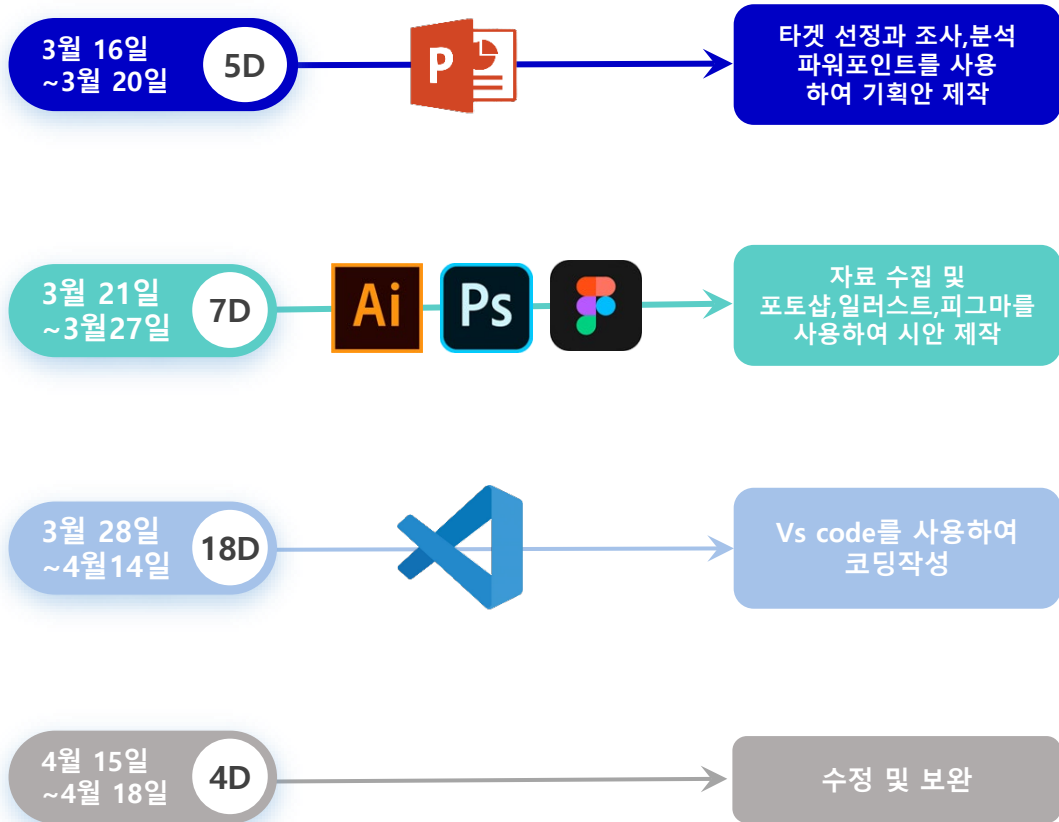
3월 16일
~3월 20일

5D

P

타겟 선정과 조사,분석
파워포인트를 사용
하여 기획안 제작

3월 21일
~3월27일

7D

Ai

Ps

자료 수집 및
포토샵,일러스트,피그마를
사용하여 시안 제작

3월 28일
~4월14일

18D

Vs code를 사용하여
코딩작성

4월 15일
~4월 18일

4D

수정 및 보완